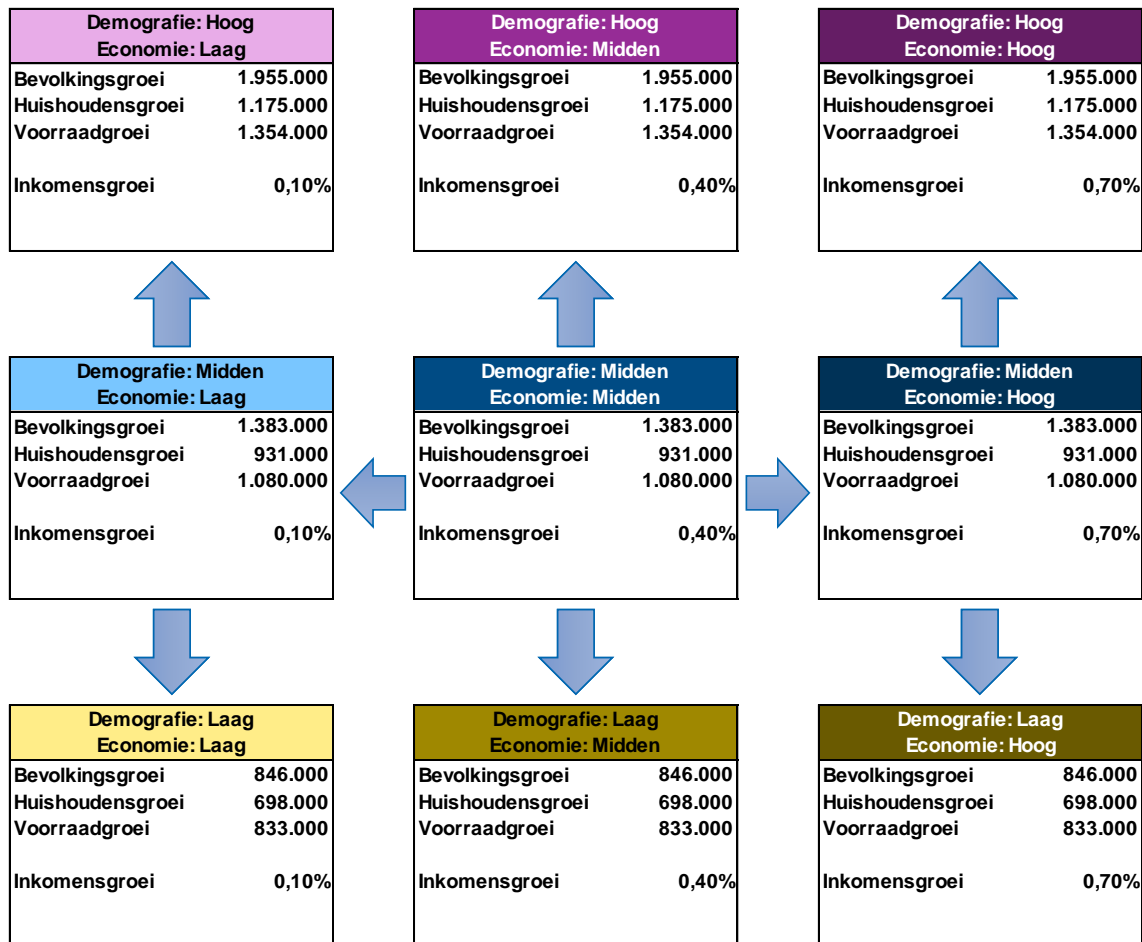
Demografie: Hoog
Economie: Laag

| Bevolkingsgroei | 1.955.000 |
|---|---|
| Huishoudensgroei | 1.175.000 |
| Voorraadgroei | 1.354.000 |
| Inkomensgroei | 0,10% |

Demografie: Hoog
Economie: Midden

| Bevolkingsgroei | 1.955.000 |
|---|---|
| Huishoudensgroei | 1.175.000 |
| Voorraadgroei | 1.354.000 |
| Inkomensgroei | 0,40% |

Demografie: Hoog
Economie: Hoog

| Bevolkingsgroei | 1.955.000 |
|---|---|
| Huishoudensgroei | 1.175.000 |
| Voorraadgroei | 1.354.000 |
| Inkomensgroei | 0,70% |

Demografie: Midden
Economie: Laag

| Bevolkingsgroei | 1.383.000 |
|---|---|
| Huishoudensgroei | 931.000 |
| Voorraadgroei | 1.080.000 |
| Inkomensgroei | 0,10% |

Demografie: Midden
Economie: Midden

| Bevolkingsgroei | 1.383.000 |
|---|---|
| Huishoudensgroei | 931.000 |
| Voorraadgroei | 1.080.000 |
| Inkomensgroei | 0,40% |

Demografie: Midden
Economie: Hoog

| Bevolkingsgroei | 1.383.000 |
|---|---|
| Huishoudensgroei | 931.000 |
| Voorraadgroei | 1.080.000 |
| Inkomensgroei | 0,70% |

Demografie: Laag
Economie: Laag

| Bevolkingsgroei | 846.000 |
|---|---|
| Huishoudensgroei | 698.000 |
| Voorraadgroei | 833.000 |
| Inkomensgroei | 0,10% |

Demografie: Laag
Economie: Midden

| Bevolkingsgroei | 846.000 |
|---|---|
| Huishoudensgroei | 698.000 |
| Voorraadgroei | 833.000 |
| Inkomensgroei | 0,40% |

Demografie: Laag
Economie: Hoog

| Bevolkingsgroei | 846.000 |
|---|---|
| Huishoudensgroei | 698.000 |
| Voorraadgroei | 833.000 |
| Inkomensgroei | 0,70% |